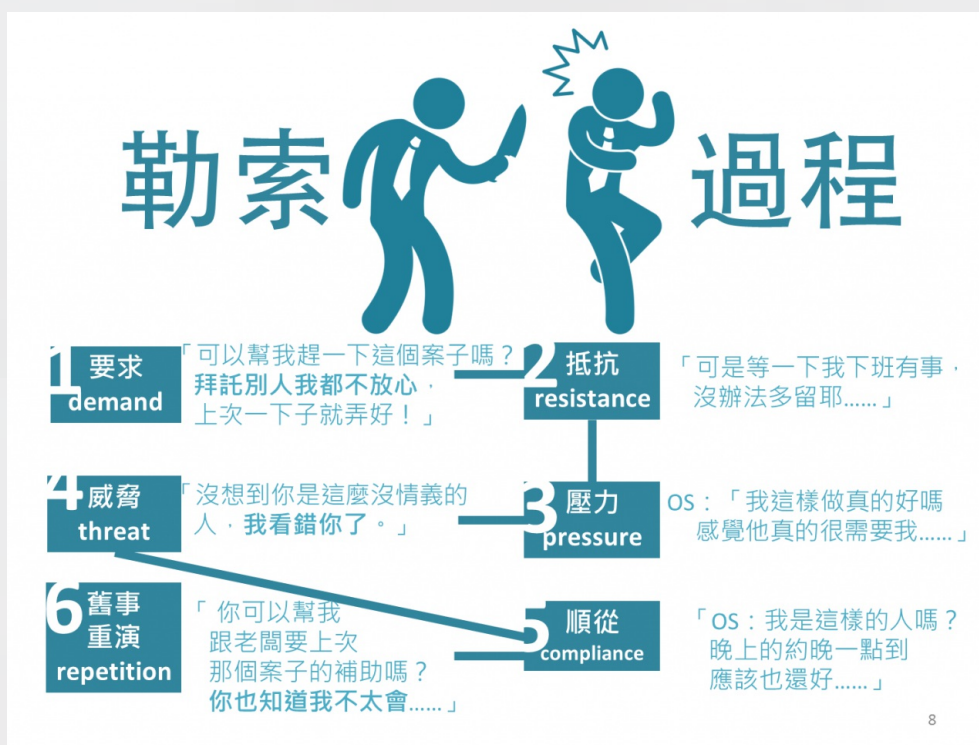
勒索過程

1 要求 demand
「可以幫我趕一下這個案子嗎？拜託別人我都不放心，上次一下子就弄好！」

2 抵抗 resistance
「可是等一下我下班有事，沒辦法多留耶……」

3 壓力 pressure
OS：「我這樣做真的好嗎感覺他真的很需要我……」

4 威脅 threat
「沒想到你是這麼沒情義的人，我看錯你了。」

5 順從 compliance
「OS：我是這樣的人嗎？晚上的約晚一點到應該也還好……」

6 舊事重演 repetition
「你可以幫我跟老闆要上次那個案子的補助嗎？你也知道我不太會……」

8